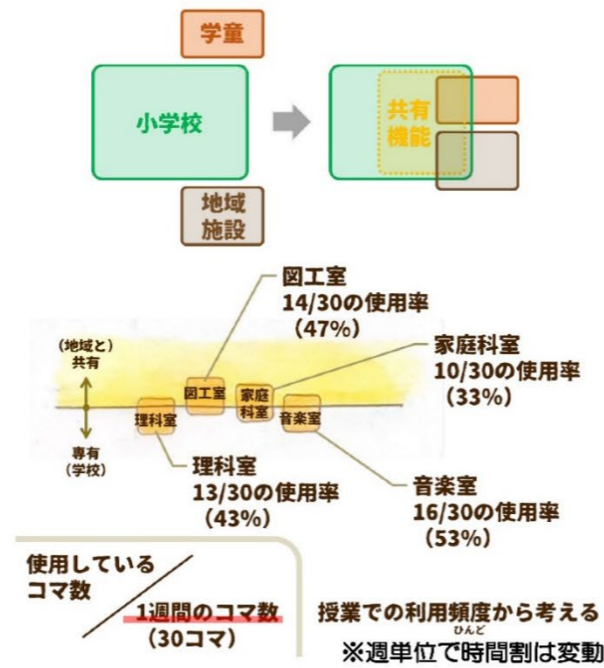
学童

小学校

地域
施設

共有
機能

図工室
14/30の使用率
（47%）

家庭科室
10/30の使用率
（33%）

（地域と）
共有

専有
（学校）

図工室

家庭
科室

理科室

音楽室

理科室
13/30の使用率
（43%）

音楽室
16/30の使用率
（53%）

使用している
コマ数

1週間のコマ数
（30コマ）

授業での利用頻度から考える
ひんど

※週単位で時間割は変動